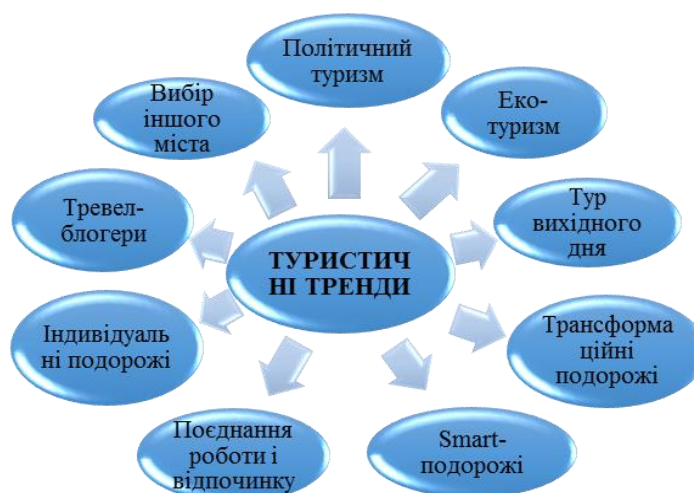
ТУРИСТИЧ НІ ТРЕНДИ

Політичний туризм

Еко-туризм

Тур вихідного дня

Трансформа ційні подорожі

Smart-подорожі

Поєднання роботи і відпочинку

Індивідуаль ні подорожі

Тревел-блогери

Вибір іншого міста